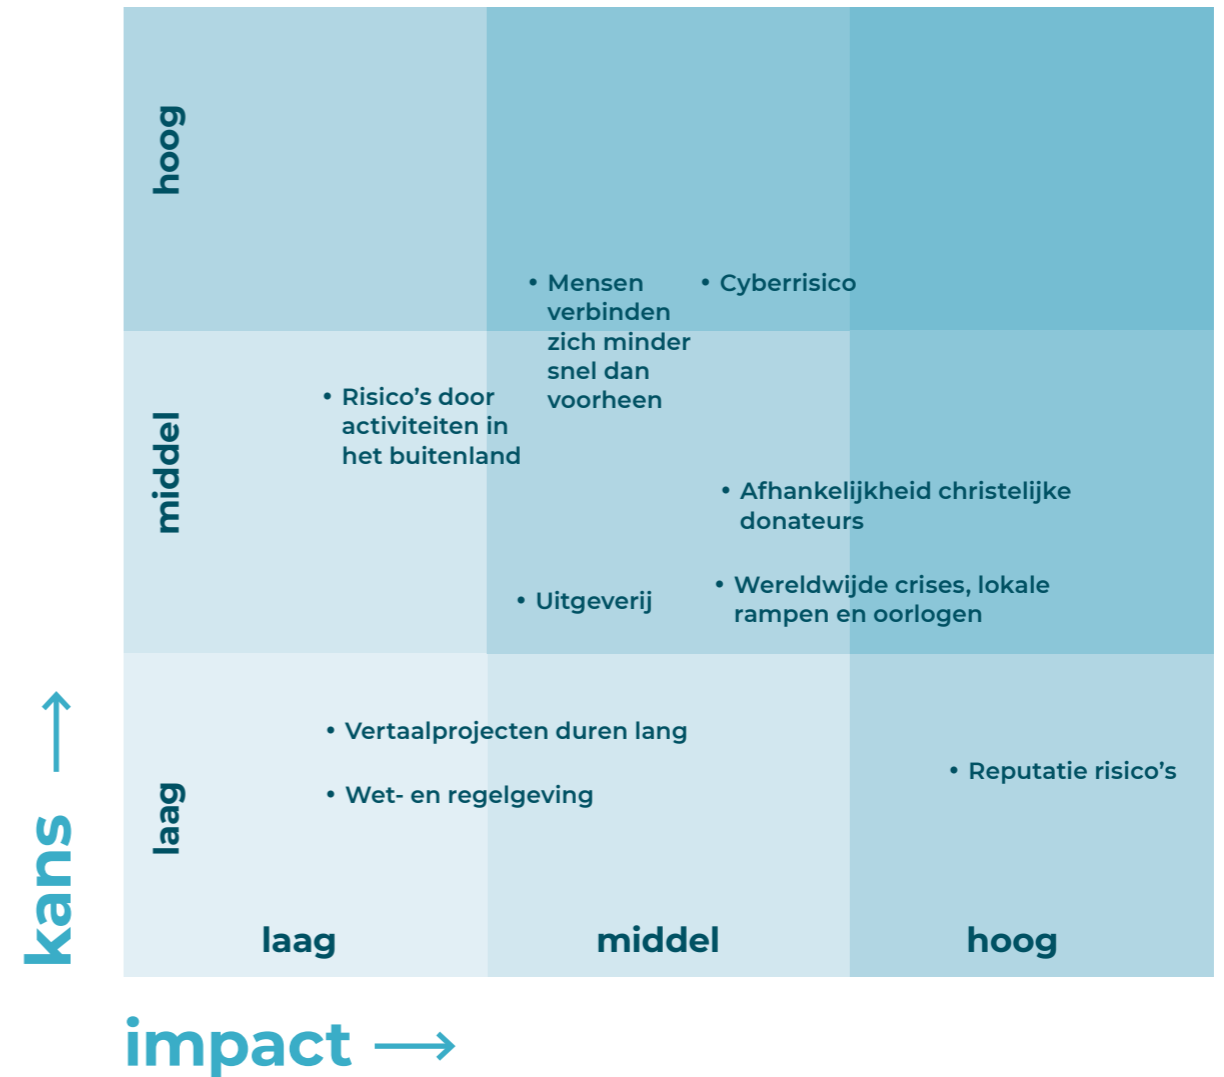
hoog

• Mensen verbinden zich minder snel dan voorheen

• Cyberrisico

middel

• Risico's door activiteiten in het buitenland

• Afhankelijkheid christelijke donateurs

• Uitgeverij

• Wereldwijde crises, lokale rampen en oorlogen

laag

• Vertaalprojecten duren lang

• Wet- en regelgeving

• Reputatie risico's

laag middel hoog

kans →

impact →